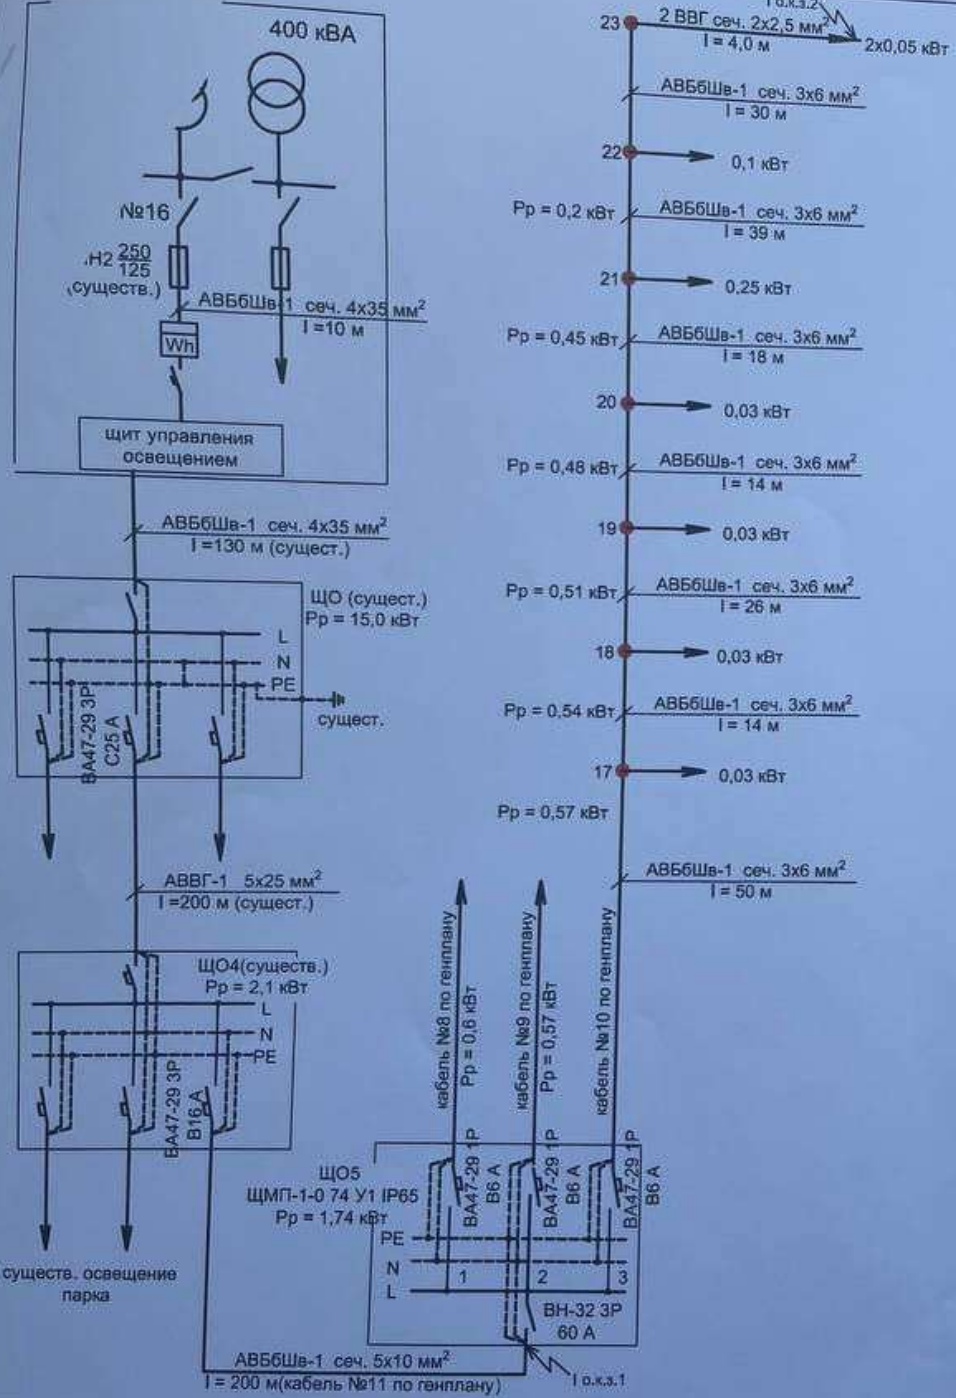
400 кВА

№16

.Н2 $\frac{250}{125}$
(существ.)

АВБбШв-1 сеч. 4х35 мм$^2$
I =10 м

Wh

щит управления освещением

АВБбШв-1 сеч. 4х35 мм$^2$
I =130 м (сущест.)

ЩО (сущест.)
Рр = 15,0 кВт

L
N
PE

сущест.

ВА47-29 3Р
С25 А

АВВГ-1 5х25 мм$^2$
I =200 м (сущест.)

ЩО4(существ.)
Рр = 2,1 кВт

L
N
PE

ВА47-29 3Р
В16 А

существ. освещение парка

АВБбШв-1 сеч. 5х10 мм$^2$
I = 200 м(кабель №11 по генплану)

I о.к.з.1

ЩО5
ЩМП-1-0 74 У1 IP65
Рр = 1,74 кВт

PE
N
L

1
2
3

ВН-32 3Р
60 А

ВА47-29 1Р
В6 А

ВА47-29 1Р
В6 А

ВА47-29 1Р
В6 А

кабель №8 по генплану
Рр = 0,6 кВт

кабель №9 по генплану
Рр = 0,57 кВт

кабель №10 по генплану

I о.к.з.2

23
2 ВВГ сеч. 2х2,5 мм$^2$
I = 4,0 м
2х0,05 кВт

АВБбШв-1 сеч. 3х6 мм$^2$
I = 30 м

22
0,1 кВт

Рр = 0,2 кВт
АВБбШв-1 сеч. 3х6 мм$^2$
I = 39 м

21
0,25 кВт

Рр = 0,45 кВт
АВБбШв-1 сеч. 3х6 мм$^2$
I = 18 м

20
0,03 кВт

Рр = 0,48 кВт
АВБбШв-1 сеч. 3х6 мм$^2$
I = 14 м

19
0,03 кВт

Рр = 0,51 кВт
АВБбШв-1 сеч. 3х6 мм$^2$
I = 26 м

18
0,03 кВт

Рр = 0,54 кВт
АВБбШв-1 сеч. 3х6 мм$^2$
I = 14 м

17
0,03 кВт

Рр = 0,57 кВт

АВБбШв-1 сеч. 3х6 мм$^2$
I = 50 м